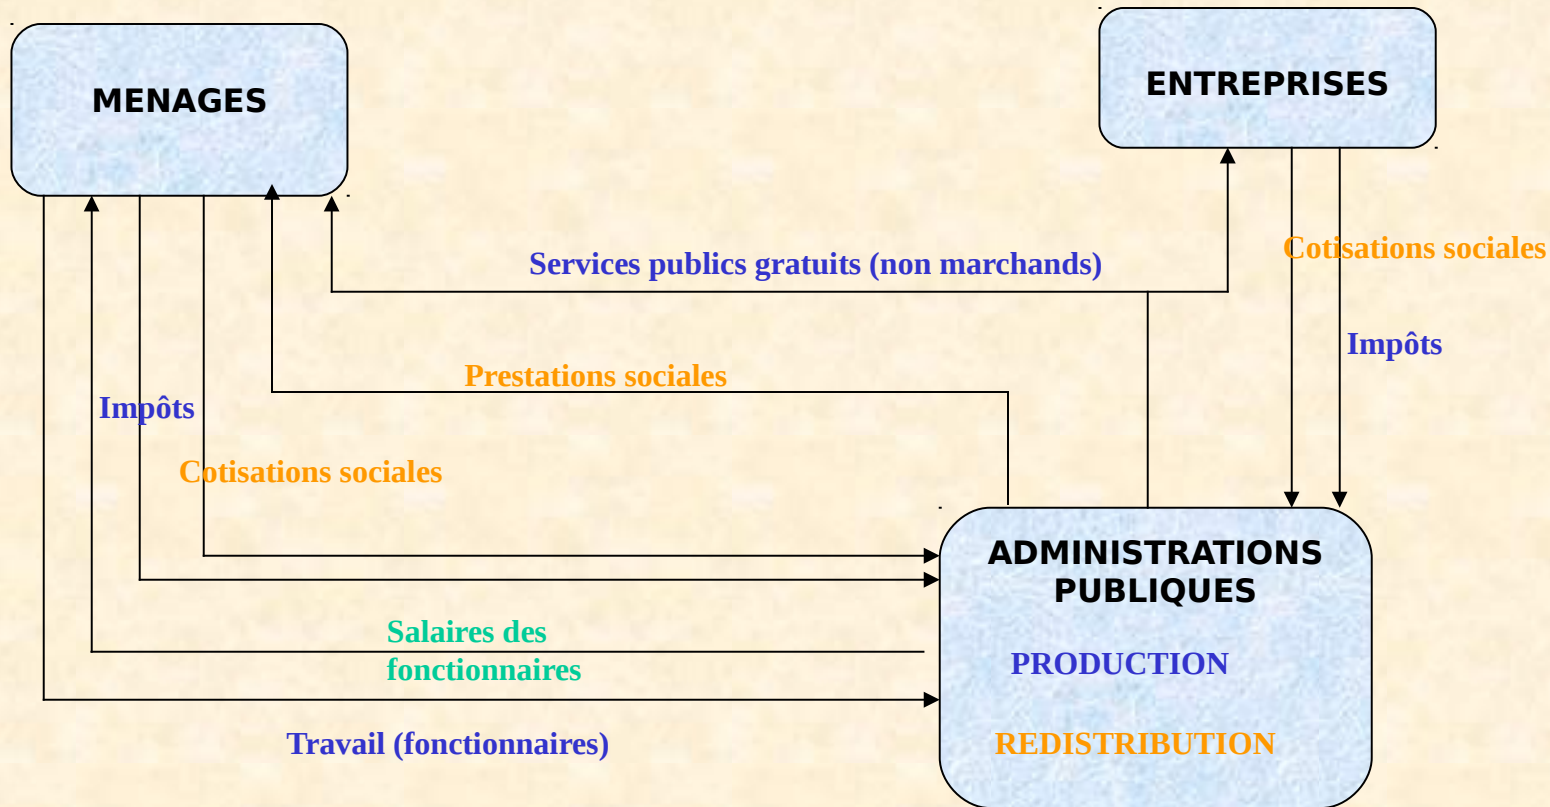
MENAGES

ENTREPRISES

Services publics gratuits (non marchands)

Cotisations sociales

Impôts

Prestations sociales

Impôts

Cotisations sociales

ADMINISTRATIONS PUBLIQUES

Salaires des fonctionnaires

PRODUCTION

Travail (fonctionnaires)

REDISTRIBUTION